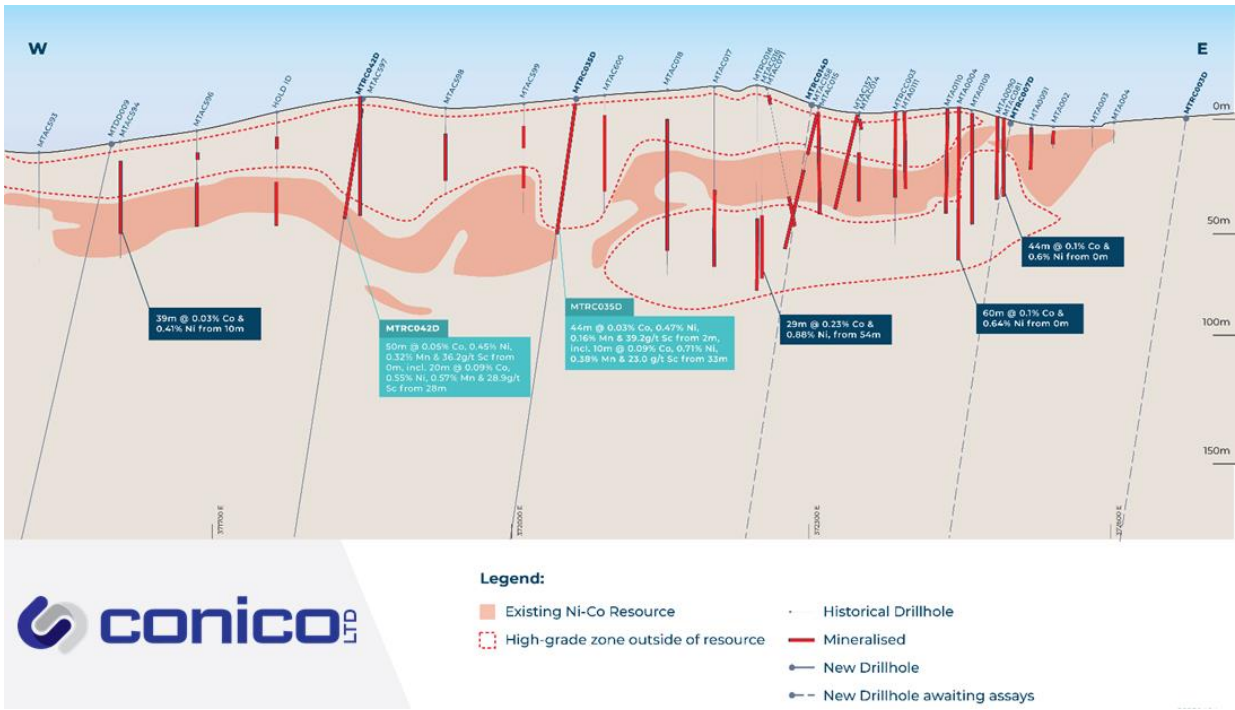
W

E

MTAC593
MTDD009
MTAC594
MTAC596
HOLD ID
MTRC042D
MTAC597
MTAC598
MTAC599
MTRC035D
MTAC600
MTAC018
MTAC017
MTAC016
MTAC015
MTAC011
MTRC034D
MTAC598
MTAC015
MTAC027
MTAC014
MTRC002
MTAC011
MTAC010
MTAC004
MTAC009
MTAC070
MTAC001
MTRC007D
MTAC091
MTAC002
MTAC003
MTAC004
MTRC003D

0m

50m

100m

150m

371700 E
372000 E
372300 E
372600 E

39m @ 0.03% Co & 0.41% Ni from 10m

MTRC042D
50m @ 0.05% Co, 0.45% Ni, 0.32% Mn & 36.2g/t Sc from 0m, incl. 20m @ 0.09% Co, 0.55% Ni, 0.57% Mn & 28.9g/t Sc from 28m

MTRC035D
44m @ 0.03% Co, 0.47% Ni, 0.16% Mn & 39.2g/t Sc from 2m, incl. 10m @ 0.09% Co, 0.71% Ni, 0.38% Mn & 23.0 g/t Sc from 33m

29m @ 0.23% Co & 0.88% Ni, from 54m

60m @ 0.1% Co & 0.64% Ni from 0m

44m @ 0.1% Co & 0.6% Ni from 0m

conico LTD

Legend:
Existing Ni-Co Resource
High-grade zone outside of resource
Historical Drillhole
Mineralised
New Drillhole
New Drillhole awaiting assays